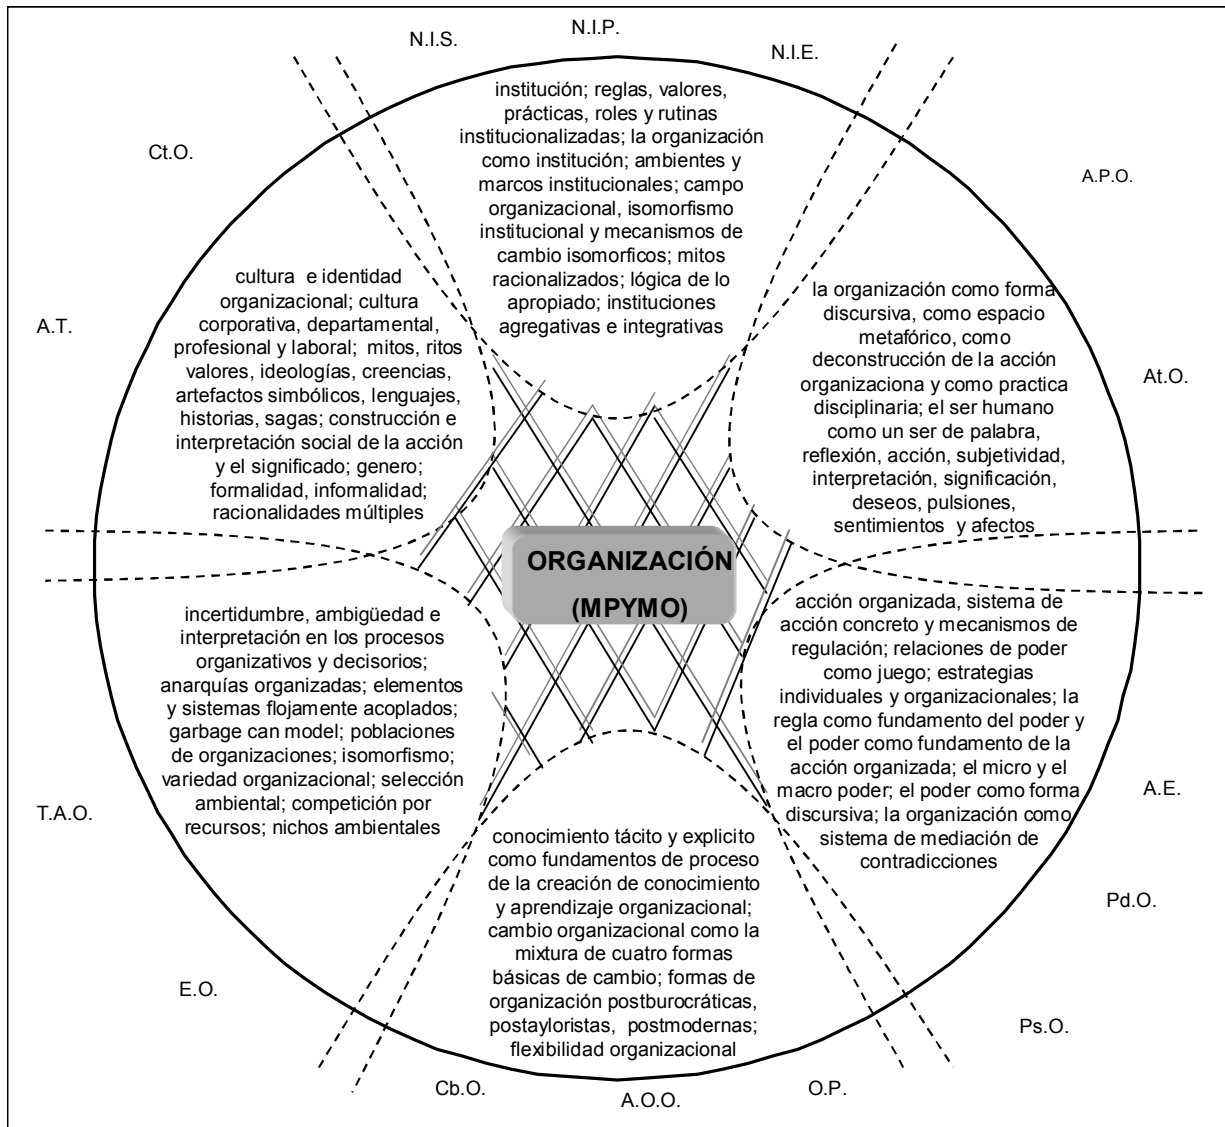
N.I.S.

N.I.P.

N.I.E.

institución; reglas, valores, prácticas, roles y rutinas institucionalizadas; la organización como institución; ambientes y marcos institucionales; campo organizacional, isomorfismo institucional y mecanismos de cambio isomorficos; mitos racionalizados; lógica de lo apropiado; instituciones agregativas e integrativas

Ct.O.

A.P.O.

cultura e identidad organizacional; cultura corporativa, departamental, profesional y laboral; mitos, ritos valores, ideologías, creencias, artefactos simbólicos, lenguajes, historias, sagas; construcción e interpretación social de la acción y el significado; genero; formalidad, informalidad; racionalidades múltiples

A.T.

la organización como forma discursiva, como espacio metafórico, como deconstrucción de la acción organizaciona y como practica disciplinaria; el ser humano como un ser de palabra, reflexión, acción, subjetividad, interpretación, significación, deseos, pulsiones, sentimientos y afectos

At.O.

ORGANIZACIÓN (MPYMO)

incertidumbre, ambigüedad e interpretación en los procesos organizativos y decisorios; anarquías organizadas; elementos y sistemas flojamente acoplados; garbage can model; poblaciones de organizaciones; isomorfismo; variedad organizacional; selección ambiental; competición por recursos; nichos ambientales

acción organizada, sistema de acción concreto y mecanismos de regulación; relaciones de poder como juego; estrategias individuales y organizacionales; la regla como fundamento del poder y el poder como fundamento de la acción organizada; el micro y el macro poder; el poder como forma discursiva; la organización como sistema de mediación de contradicciones

A.E.

T.A.O.

conocimiento tácito y explicito como fundamentos de proceso de la creación de conocimiento y aprendizaje organizacional; cambio organizacional como la mixtura de cuatro formas básicas de cambio; formas de organización postburocráticas, postayloristas, postmodernas; flexibilidad organizacional

Pd.O.

E.O.

Ps.O.

Cb.O.

A.O.O.

O.P.